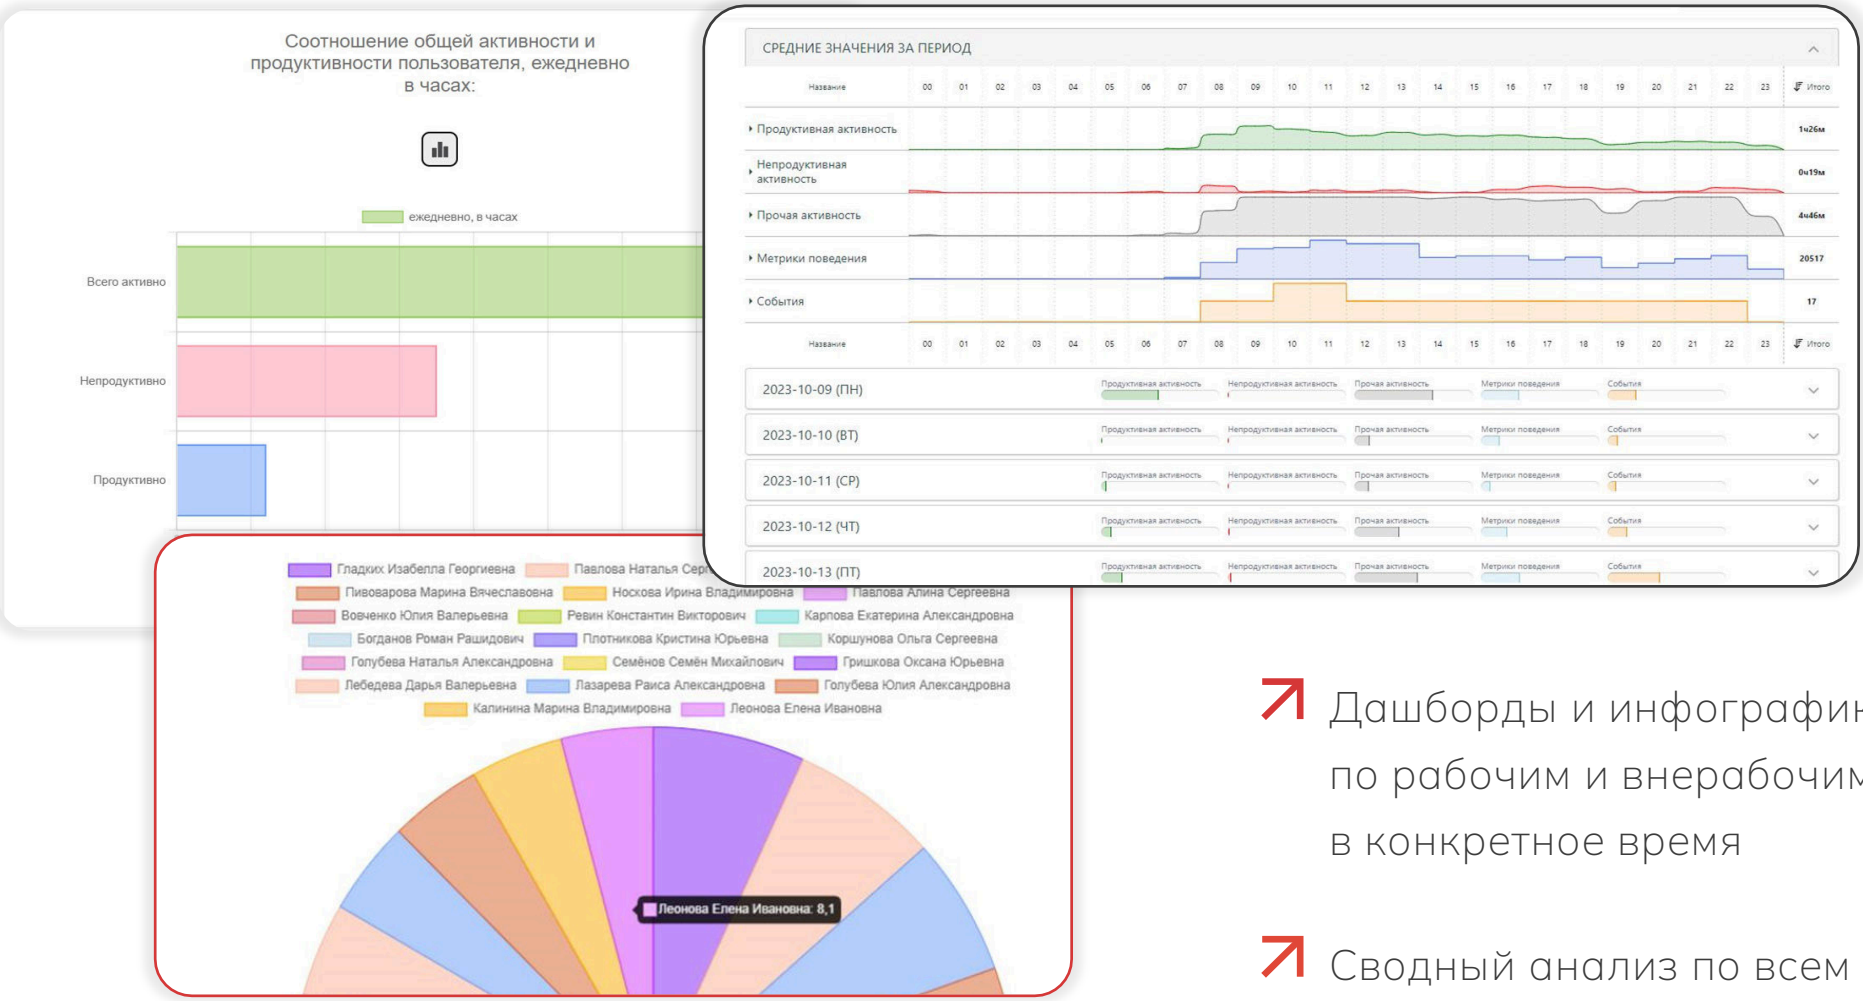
Соотношение общей активности и продуктивности пользователя, ежедневно в часах:

ежедневно, в часах

Всего активно
Непродуктивно
Продуктивно

СРЕДНИЕ ЗНАЧЕНИЯ ЗА ПЕРИОД

| Название | 00 | 01 | 02 | 03 | 04 | 05 | 06 | 07 | 08 | 09 | 10 | 11 | 12 | 13 | 14 | 15 | 16 | 17 | 18 | 19 | 20 | 21 | 22 | 23 | Итого |
|---|---|---|---|---|---|---|---|---|---|---|---|---|---|---|---|---|---|---|---|---|---|---|---|---|---|
| Продуктивная активность | | | | | | | | | | | | | | | | | | | | | | | | | 1ч26м |
| Непродуктивная активность | | | | | | | | | | | | | | | | | | | | | | | | | 0ч19м |
| Прочая активность | | | | | | | | | | | | | | | | | | | | | | | | | 4ч46м |
| Метрики поведения | | | | | | | | | | | | | | | | | | | | | | | | | 20517 |
| События | | | | | | | | | | | | | | | | | | | | | | | | | 17 |
| Название | 00 | 01 | 02 | 03 | 04 | 05 | 06 | 07 | 08 | 09 | 10 | 11 | 12 | 13 | 14 | 15 | 16 | 17 | 18 | 19 | 20 | 21 | 22 | 23 | Итого |

2023-10-09 (ПН) Продуктивная активность Непродуктивная активность Прочая активность Метрики поведения События
2023-10-10 (ВТ) Продуктивная активность Непродуктивная активность Прочая активность Метрики поведения События
2023-10-11 (СР) Продуктивная активность Непродуктивная активность Прочая активность Метрики поведения События
2023-10-12 (ЧТ) Продуктивная активность Непродуктивная активность Прочая активность Метрики поведения События
2023-10-13 (ПТ) Продуктивная активность Непродуктивная активность Прочая активность Метрики поведения События

Гладких Изабелла Георгиевна Павлова Наталья Сер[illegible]
Пивоварова Марина Вячеславовна Носкова Ирина Владимировна Павлова Алина Сергеевна
Вовченко Юлия Валерьевна Ревин Константин Викторович Карпова Екатерина Александровна
Богданов Роман Рашидович Плотникова Кристина Юрьевна Коршунова Ольга Сергеевна
Голубева Наталья Александровна Семёнов Семён Михайлович Гришкова Оксана Юрьевна
Лебедева Дарья Валерьевна Лазарева Раиса Александровна Голубева Юлия Александровна
Калинина Марина Владимировна Леонова Елена Ивановна

Леонова Елена Ивановна: 8,1

Дашборды и инфографи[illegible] по рабочим и внерабочим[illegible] в конкретное время

Сводный анализ по всем